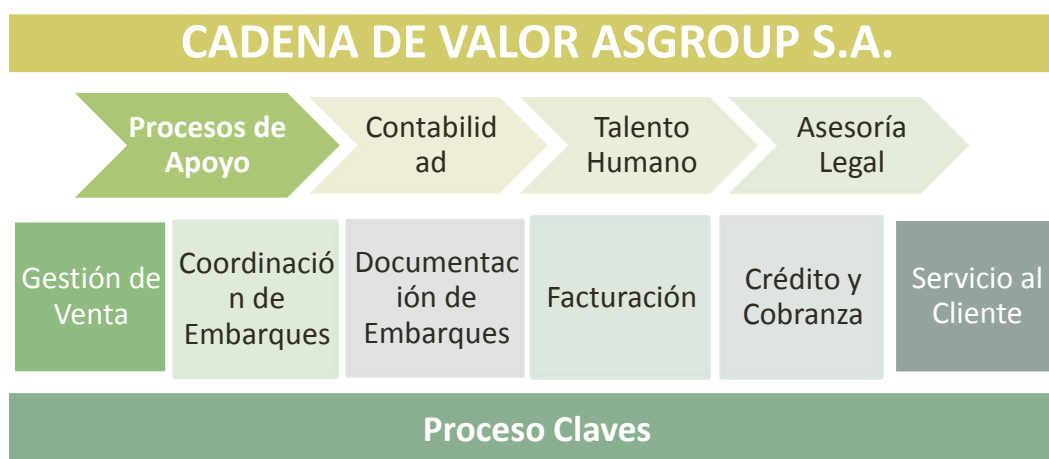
CADENA DE VALOR ASGROUP S.A.

Procesos de Apoyo

Contabilid ad

Talento Humano

Asesoría Legal

Gestión de Venta

Coordinació n de Embarques

Documentac ión de Embarques

Facturación

Crédito y Cobranza

Servicio al Cliente

Proceso Claves